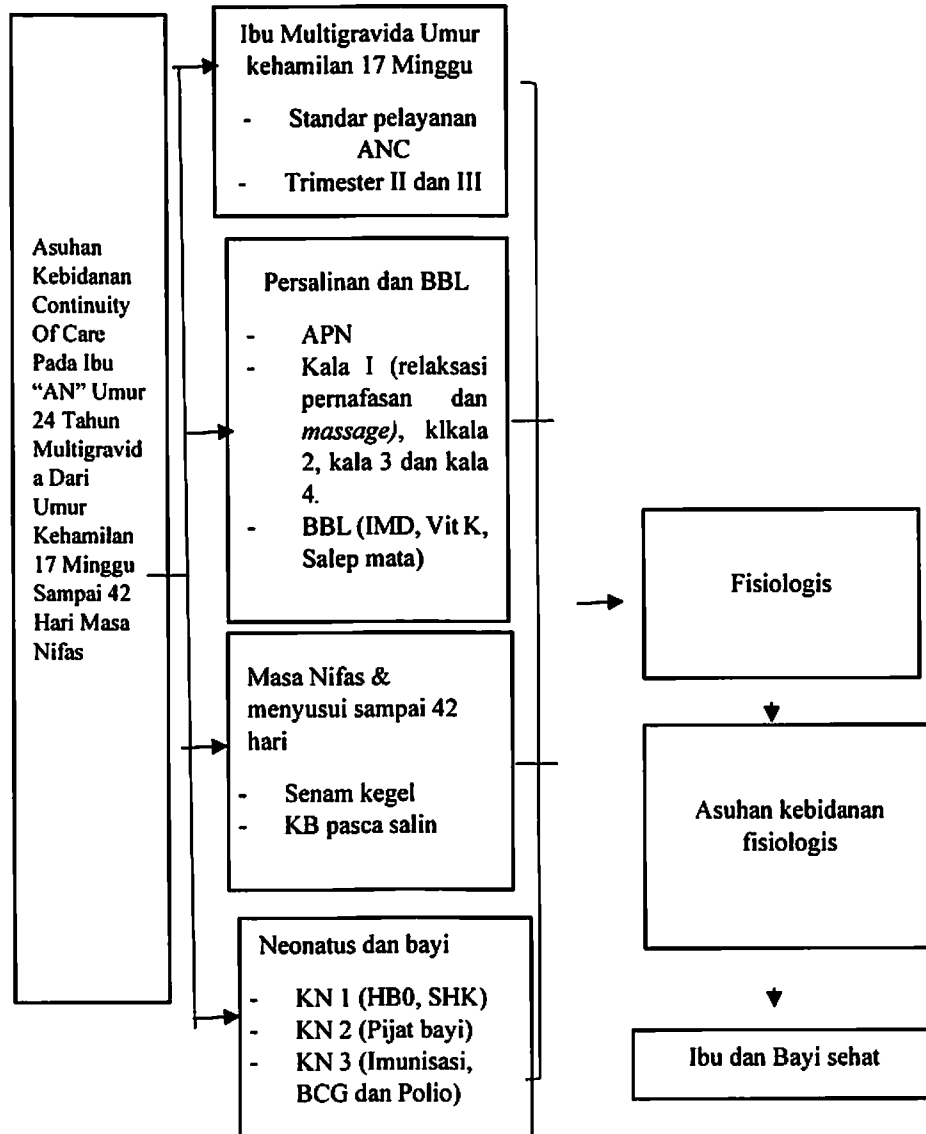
Asuhan Kebidanan Continuity Of Care Pada Ibu "AN" Umur 24 Tahun Multigravid a Dari Umur Kehamilan 17 Minggu Sampai 42 Hari Masa Nifas

Ibu Multigravida Umur kehamilan 17 Minggu

- Standar pelayanan ANC
- Trimester II dan III

Persalinan dan BBL

- APN
- Kala I (relaksasi pernafasan dan *massage)*, klkala 2, kala 3 dan kala 4.
- BBL (IMD, Vit K, Salep mata)

Masa Nifas & menyusui sampai 42 hari

- Senam kegel
- KB pasca salin

Neonatus dan bayi

- KN 1 (HB0, SHK)
- KN 2 (Pijat bayi)
- KN 3 (Imunisasi, BCG dan Polio)

Fisiologis

Asuhan kebidanan fisiologis

Ibu dan Bayi sehat